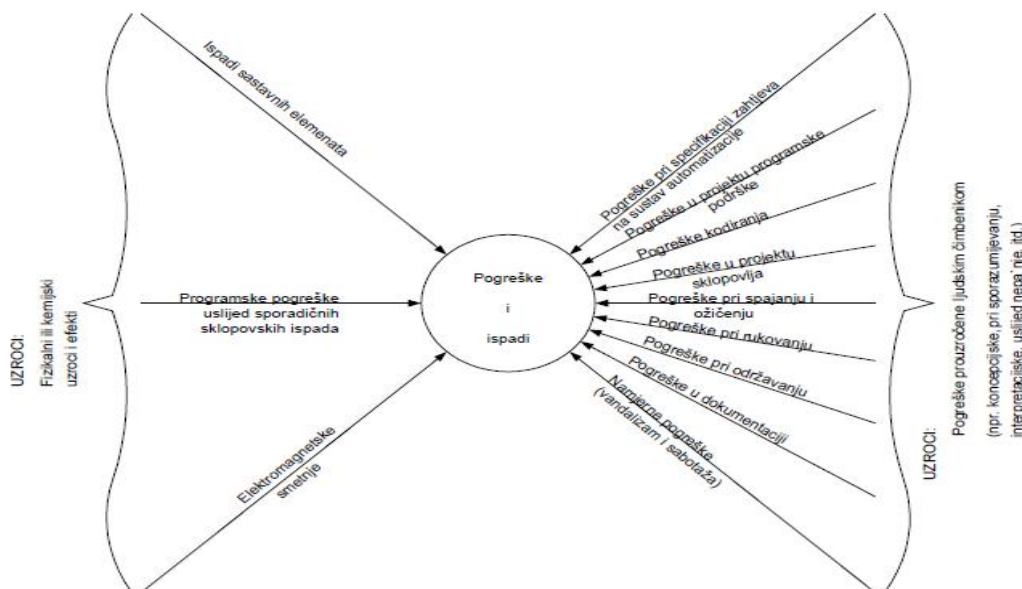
UZROCI:
Fizikalni ili kemijski uzroci i efekti

Ispadi sastavnih elemenata

Programske pogreške uslijed sporadičnih sklopovskih ispada

Elektromagnetske smetnje

Pogreške
i
ispadi

Pogreške pri specifikaciji zahtjeva na sustav automatizacije

Pogreške u projektu programske podrške

Pogreške kodiranja

Pogreške u projektu sklopovlja

Pogreške pri spajanju i ožičenju

Pogreške pri rukovanju

Pogreške pri održavanju

Pogreške u dokumentaciji

Namjerne pogreške (vandalizam i sabotaža)

UZROCI:
Pogreške prouzročene ljudskim čimbenikom
(npr. konceptijske, pri sporazumijevanju, interpretacijske, uslijed nepa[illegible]nje, itd.)